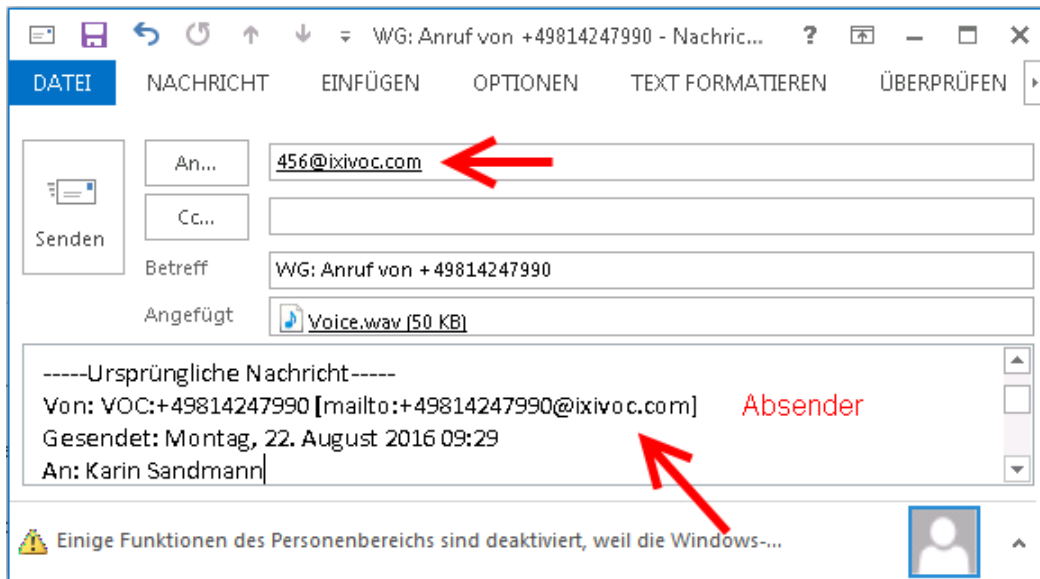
WG: Anruf von +49814247990 - Nachric... ? 

DATEI NACHRICHT EINFÜGEN OPTIONEN TEXT FORMATIEREN ÜBERPRÜFEN

Senden

An...
456@ixivoc.com

Cc...

Betreff
WG: Anruf von +49814247990

Angefügt
Voice.wav (50 KB)

-----Ursprüngliche Nachricht-----
Von: VOC:+49814247990 [mailto:+49814247990@ixivoc.com]
Gesendet: Montag, 22. August 2016 09:29
An: Karin Sandmann

Absender

Einige Funktionen des Personenbereichs sind deaktiviert, weil die Windows-...